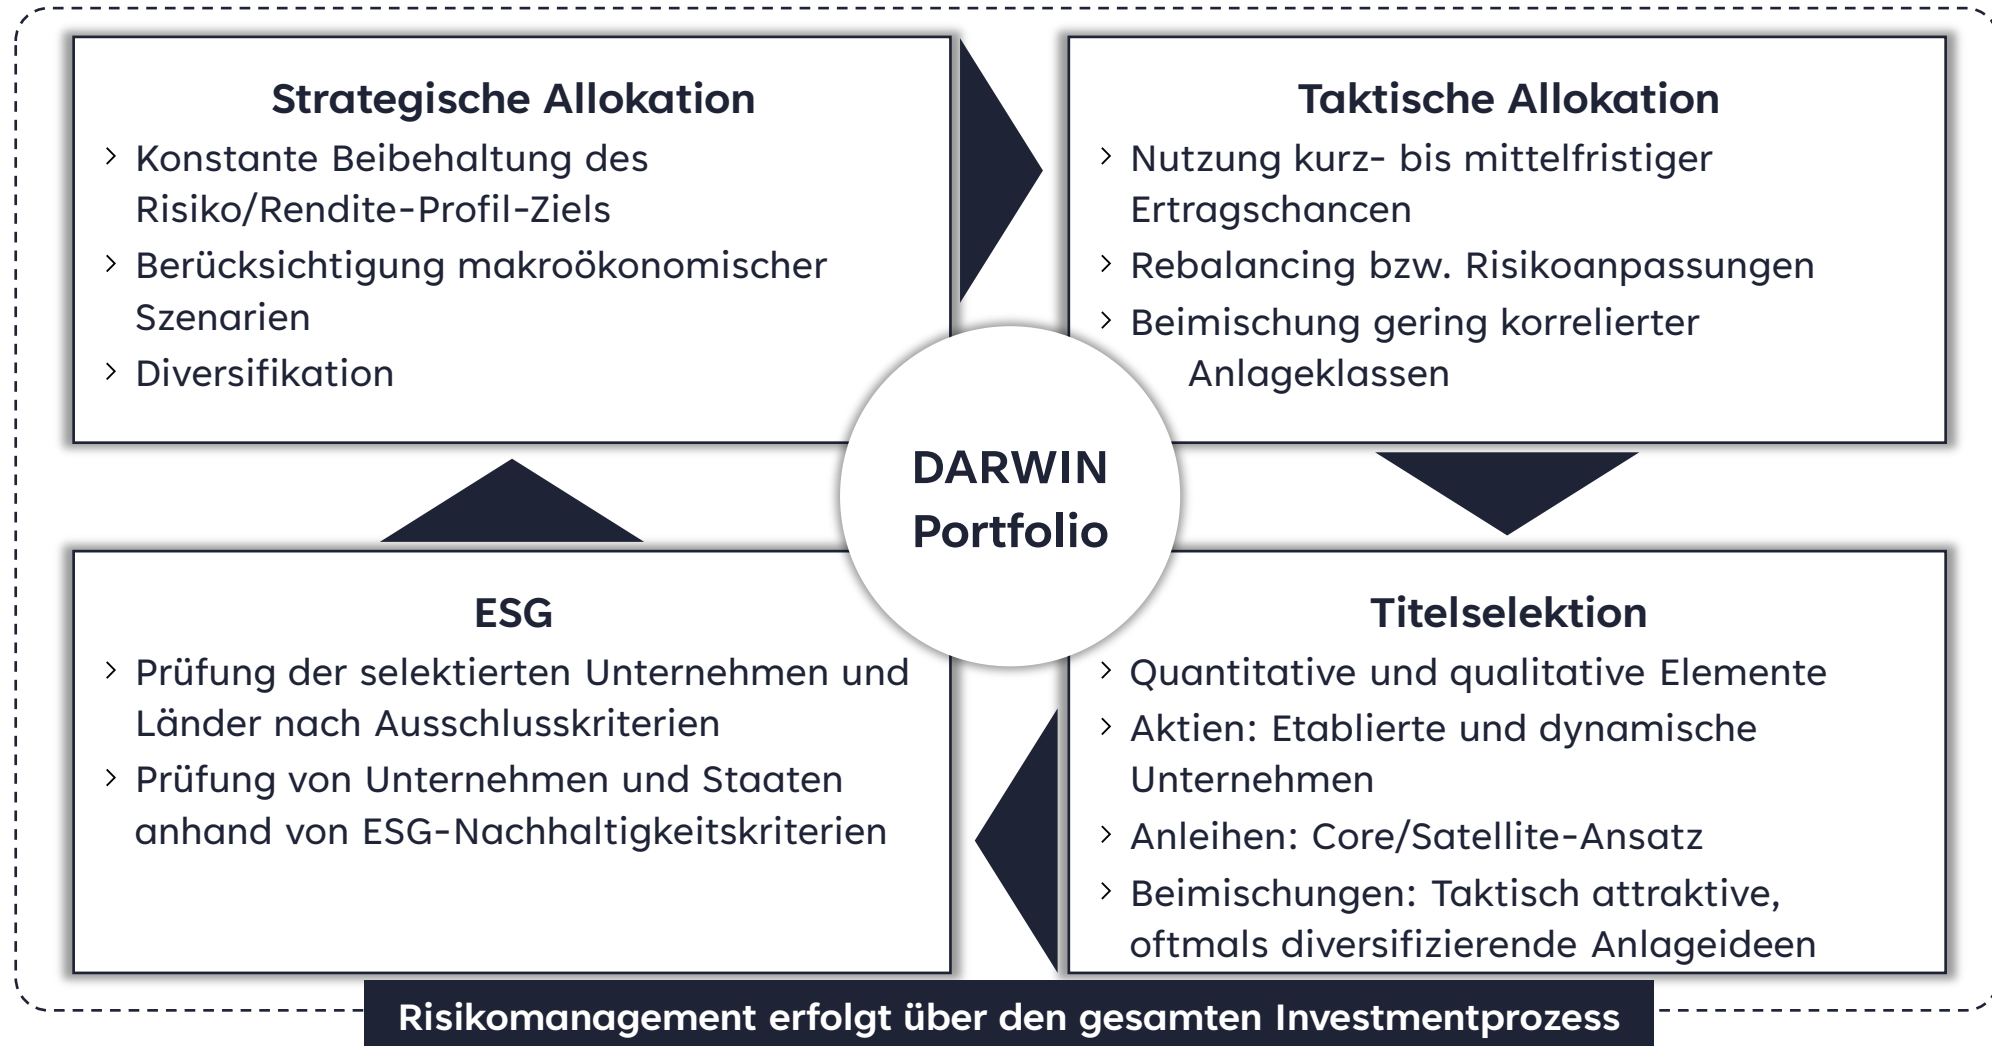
Strategische Allokation

› Konstante Beibehaltung des Risiko/Rendite-Profil-Ziels
› Berücksichtigung makroökonomischer Szenarien
› Diversifikation

Taktische Allokation

› Nutzung kurz- bis mittelfristiger Ertragschancen
› Rebalancing bzw. Risikoanpassungen
› Beimischung gering korrelierter Anlageklassen

DARWIN Portfolio

ESG

› Prüfung der selektierten Unternehmen und Länder nach Ausschlusskriterien
› Prüfung von Unternehmen und Staaten anhand von ESG-Nachhaltigkeitskriterien

Titelselektion

› Quantitative und qualitative Elemente
› Aktien: Etablierte und dynamische Unternehmen
› Anleihen: Core/Satellite-Ansatz
› Beimischungen: Taktisch attraktive, oftmals diversifizierende Anlageideen

Risikomanagement erfolgt über den gesamten Investmentprozess